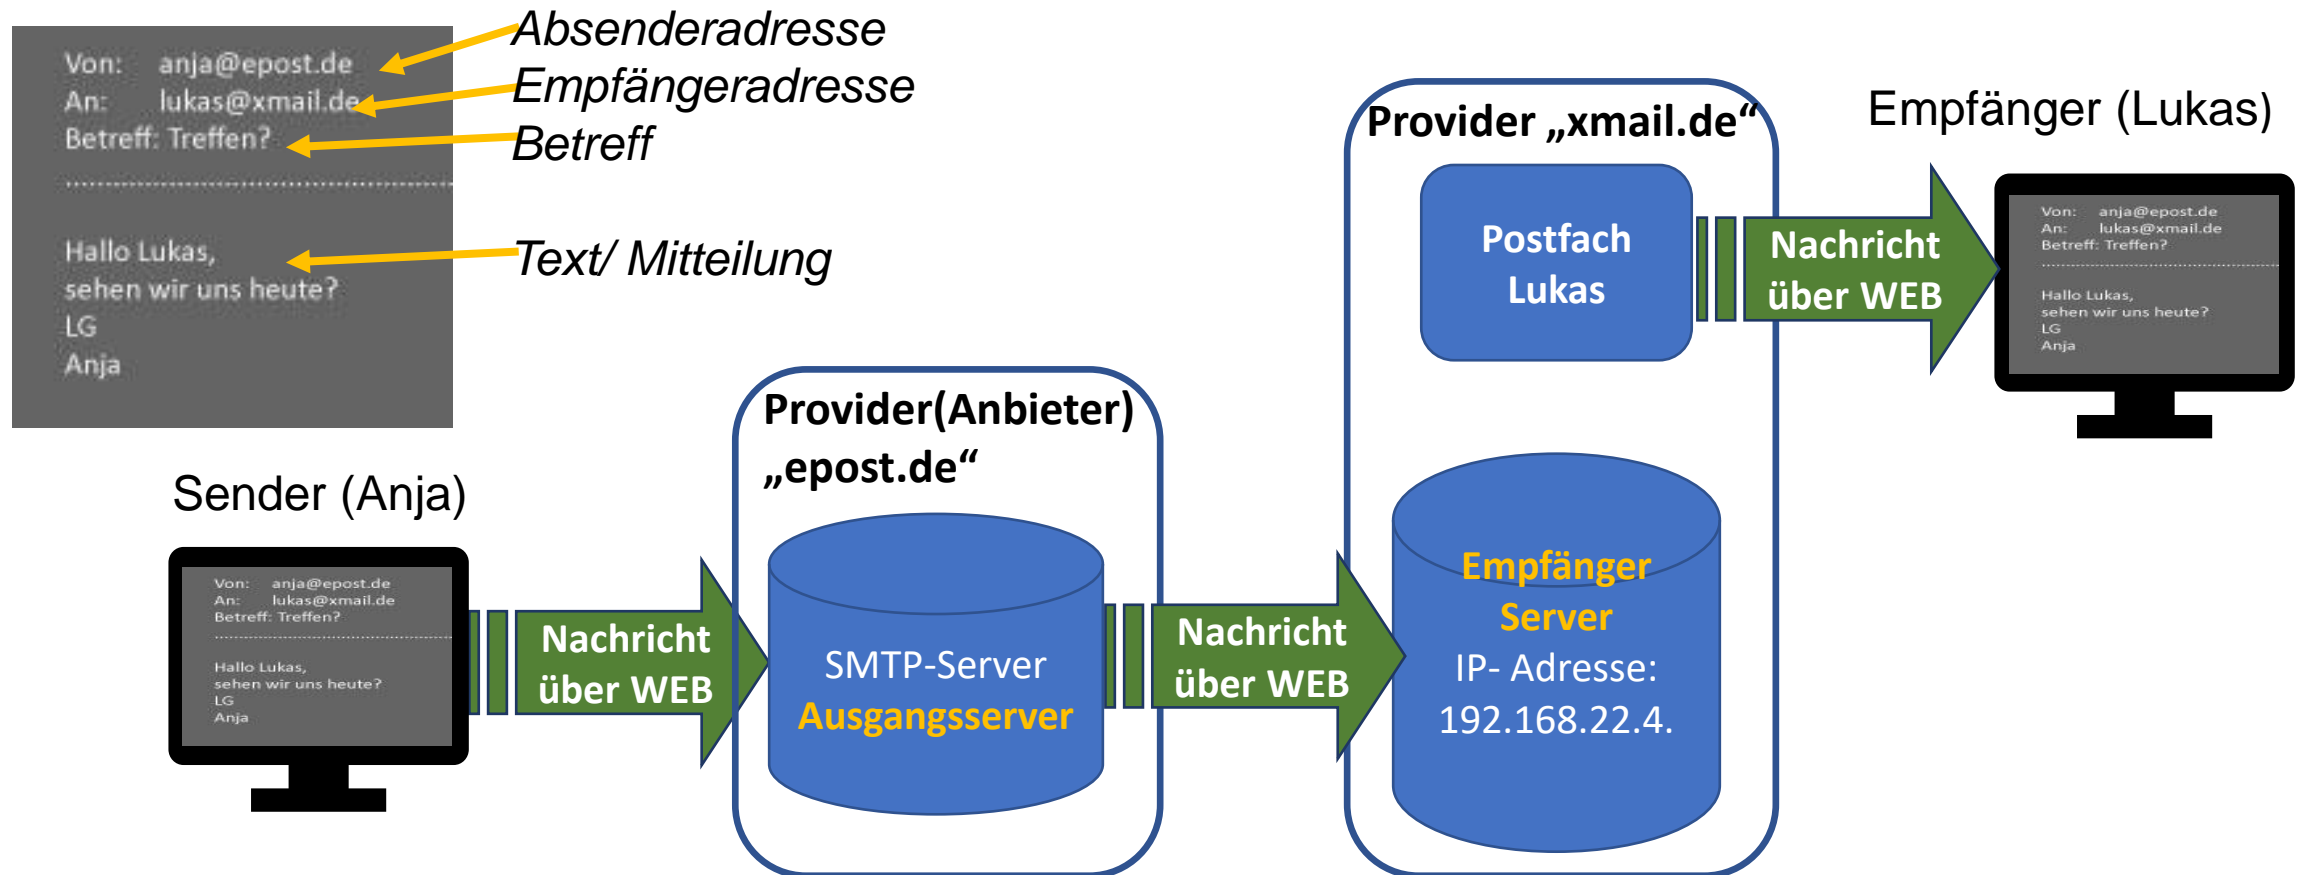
Von: anja@epost.de
An: lukas@xmail.de
Betreff: Treffen?

Hallo Lukas,
sehen wir uns heute?
LG
Anja

Absenderadresse
Empfängeradresse
Betreff
Text/ Mitteilung

Provider „xmail.de“

Empfänger (Lukas)

Postfach Lukas

Nachricht über WEB

Von: anja@epost.de
An: lukas@xmail.de
Betreff: Treffen?

Hallo Lukas,
sehen wir uns heute?
LG
Anja

Provider(Anbieter) „epost.de“

Sender (Anja)

Von: anja@epost.de
An: lukas@xmail.de
Betreff: Treffen?

Hallo Lukas,
sehen wir uns heute?
LG
Anja

Nachricht über WEB

SMTP-Server
Ausgangsserver

Nachricht über WEB

Empfänger Server
IP- Adresse:
192.168.22.4.